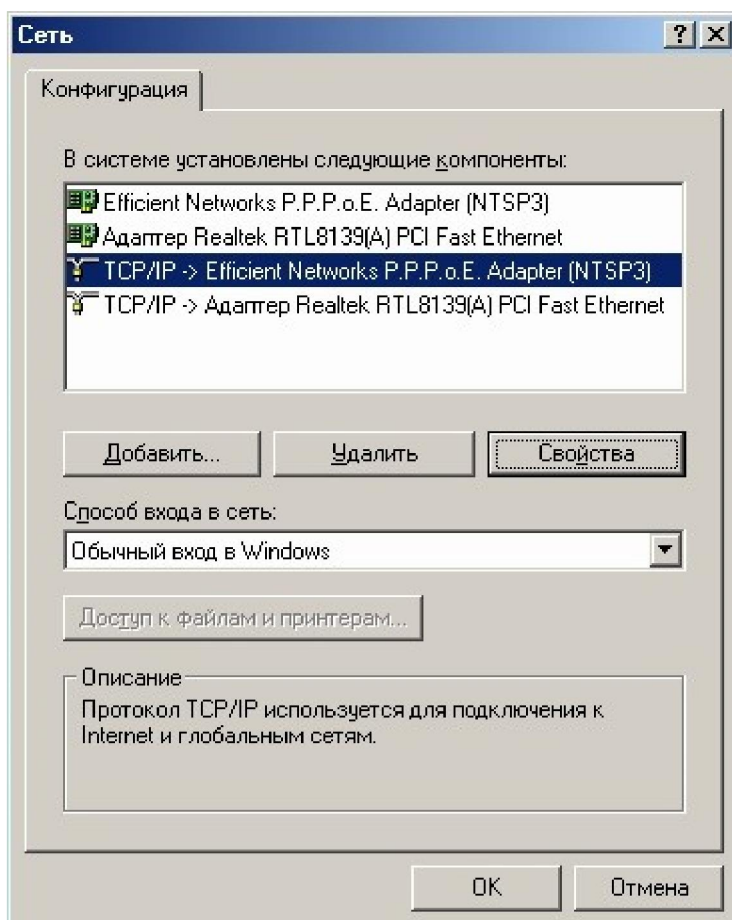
Сеть

? X

Конфигурация

В системе установлены следующие компоненты:

Efficient Networks P.P.P.o.E. Adapter (NTSP3)
Адаптер Realtek RTL8139(A) PCI Fast Ethernet
TCP/IP -> Efficient Networks P.P.P.o.E. Adapter (NTSP3)
TCP/IP -> Адаптер Realtek RTL8139(A) PCI Fast Ethernet

Добавить... | Удалить | Свойства

Способ входа в сеть:

Обычный вход в Windows

Доступ к файлам и принтерам...

Описание

Протокол TCP/IP используется для подключения к Internet и глобальным сетям.

OK | Отмена